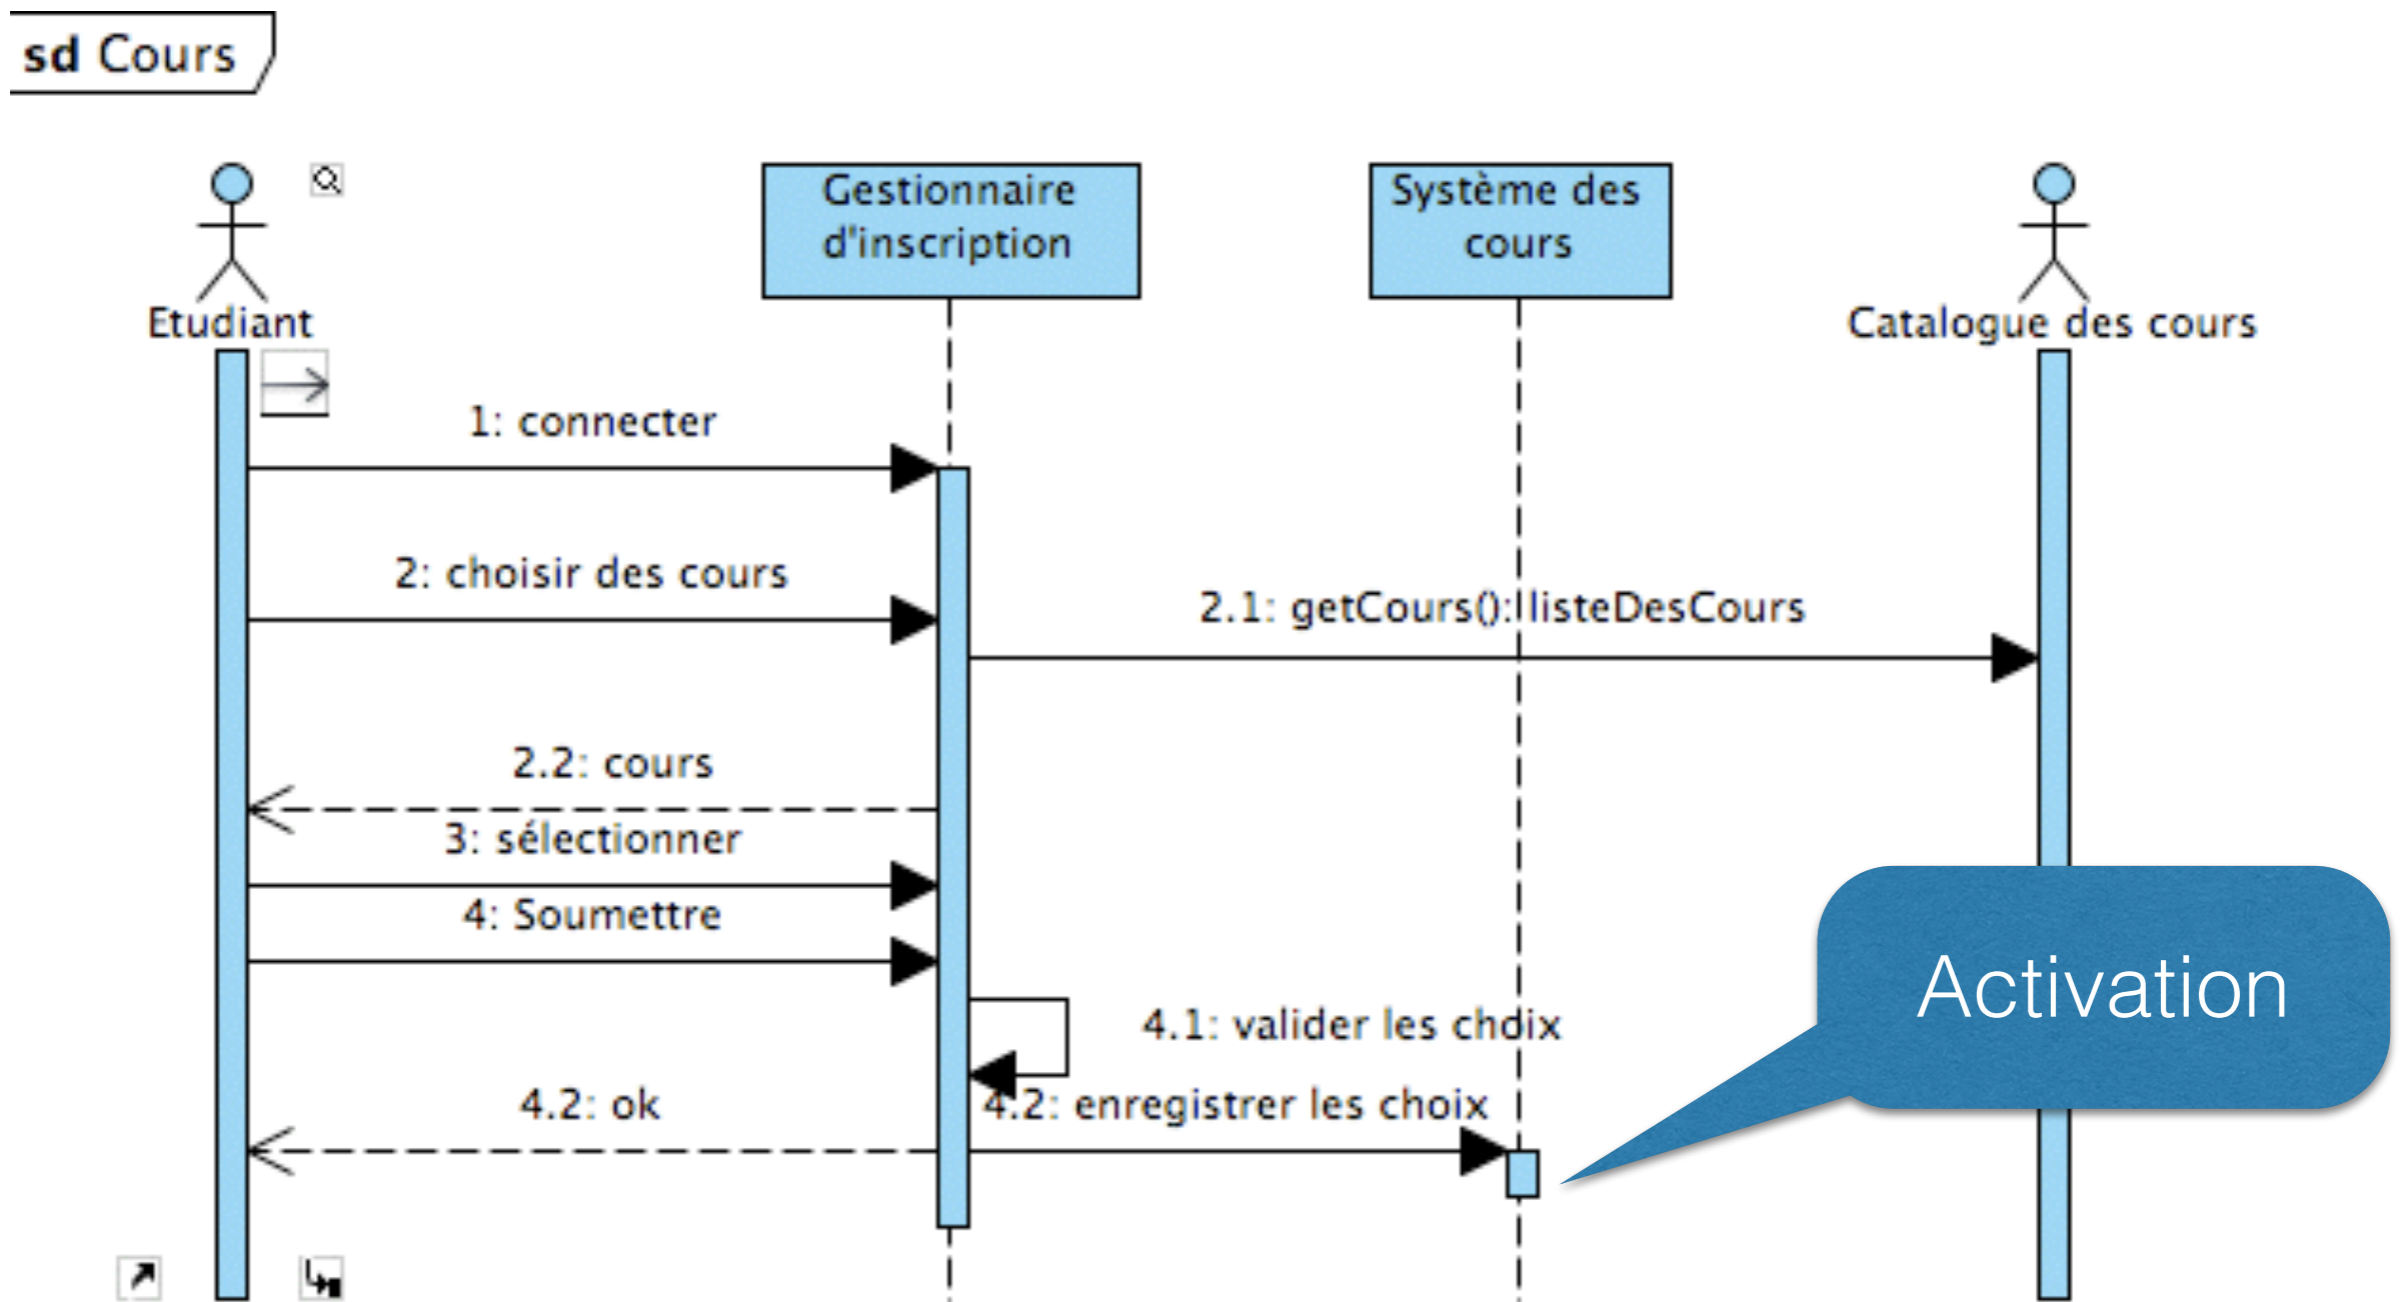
sd Cours

Etudiant

Gestionnaire d'inscription

Système des cours

Catalogue des cours

1: connecter

2: choisir des cours

2.1: getCours():listeDesCours

2.2: cours

3: sélectionner

4: Soumettre

4.1: valider les choix

4.2: ok

4.2: enregistrer les choix

Activation